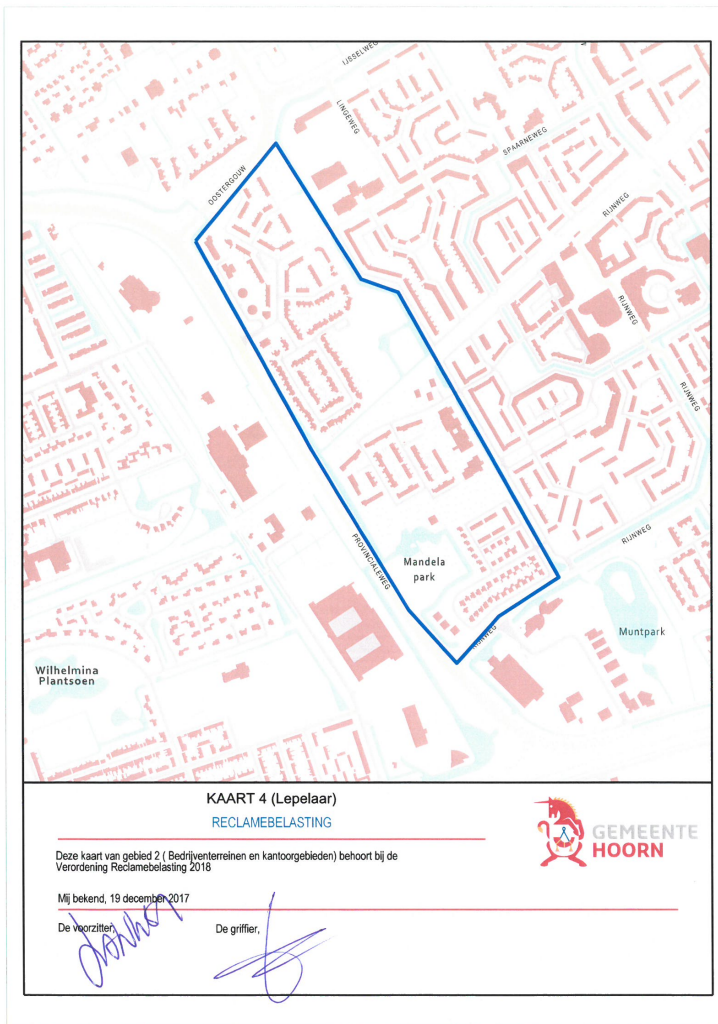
IJSSELWEG
LINGEWEG
SPAARNEWEG
OOSTERGOUW
RIJNWEG
RIJNWEG
RIJNWEG
RIJNWEG
PROVINCIALEWEG
Mandela park
Muntpark
Wilhelmina Plantsoen
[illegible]

KAART 4 (Lepelaar)

RECLAMEBELASTING

GEMEENTE HOORN

Deze kaart van gebied 2 ( Bedrijventerreinen en kantoorgebieden) behoort bij de Verordening Reclamebelasting 2018

Mij bekend, 19 december 2017

De voorzitter,

De griffier,